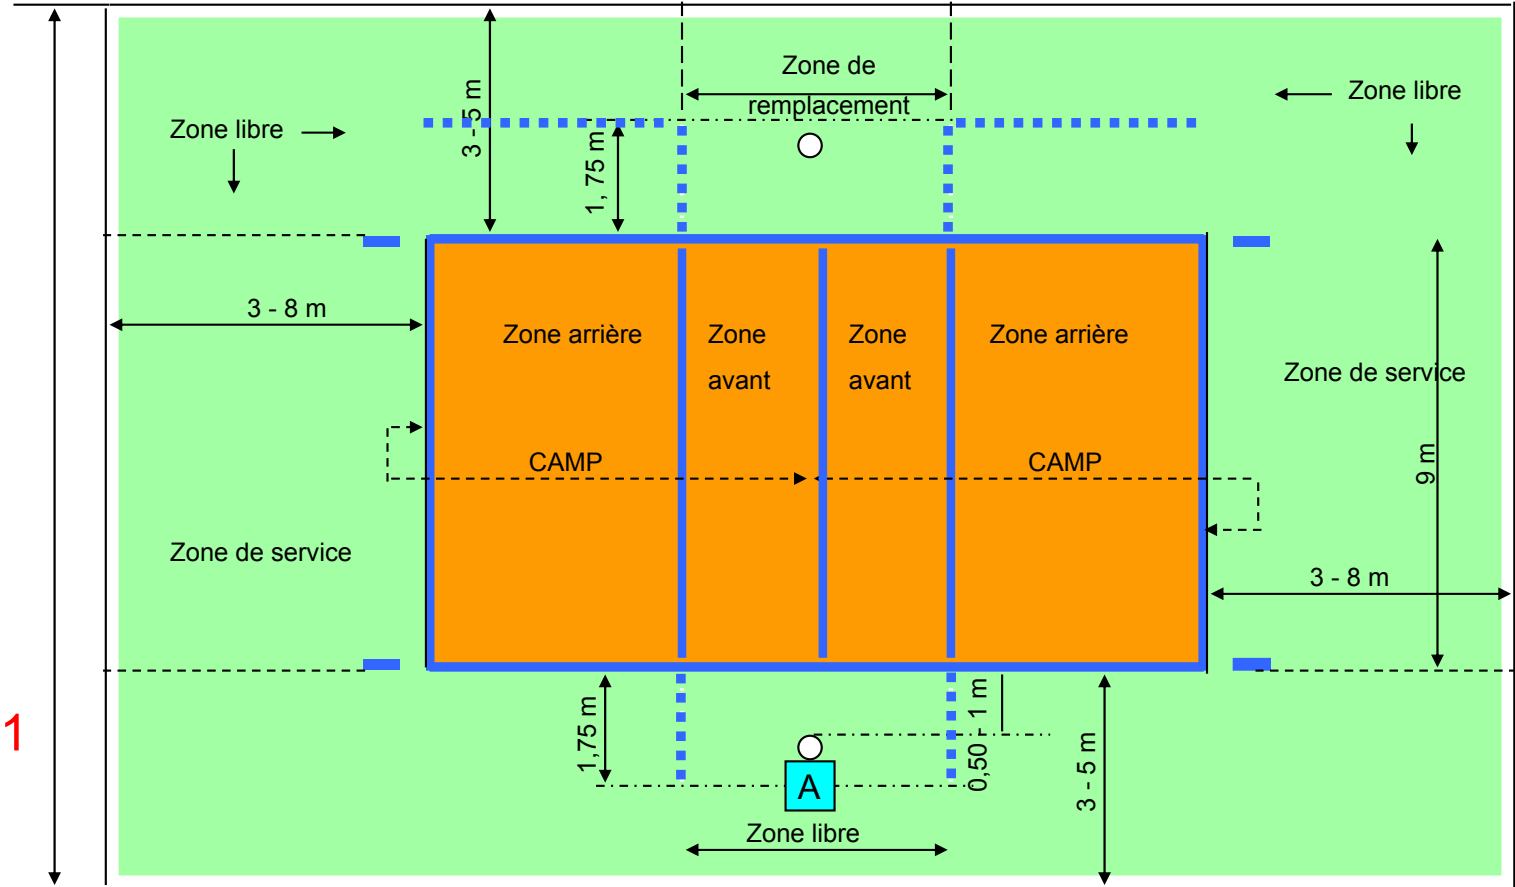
Zone de remplacement

Zone libre

Zone libre

3 - 5 m

1, 75 m

3 - 8 m

Zone arrière

Zone avant

Zone avant

Zone arrière

Zone de service

CAMP

CAMP

9 m

Zone de service

3 - 8 m

1

1,75 m

0,50 - 1 m

3 - 5 m

A

Zone libre